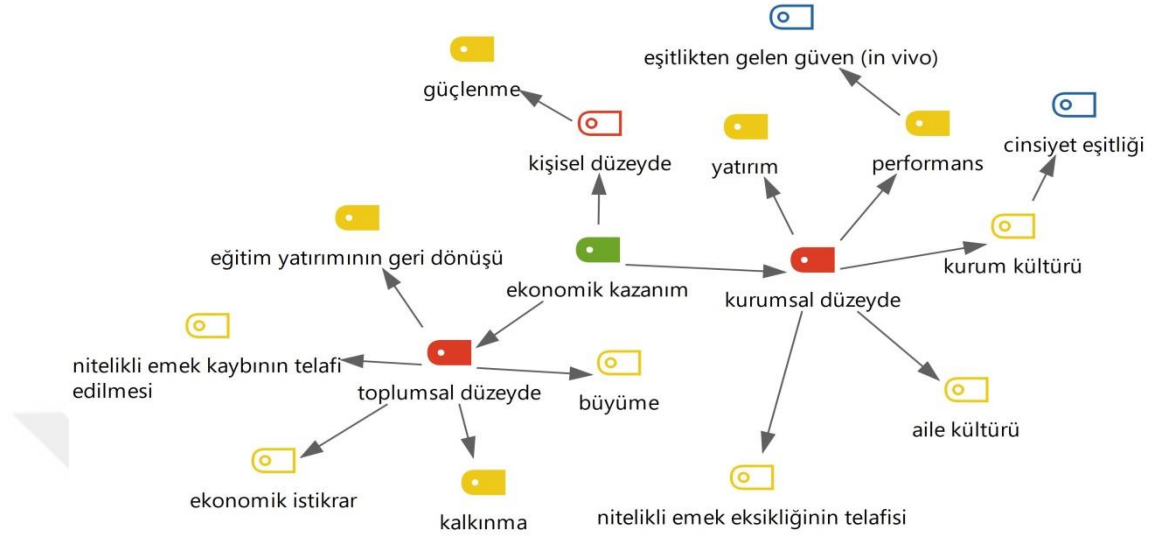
eşitlikten gelen güven (in vivo)

güçlenme

kişisel düzeyde

yatırım

performans

cinsiyet eşitliği

eğitim yatırımının geri dönüşü

ekonomik kazanım

kurumsal düzeyde

kurum kültürü

nitelikli emek kaybının telafi edilmesi

toplumsal düzeyde

büyüme

aile kültürü

ekonomik istikrar

kalkınma

nitelikli emek eksikliğinin telafisi